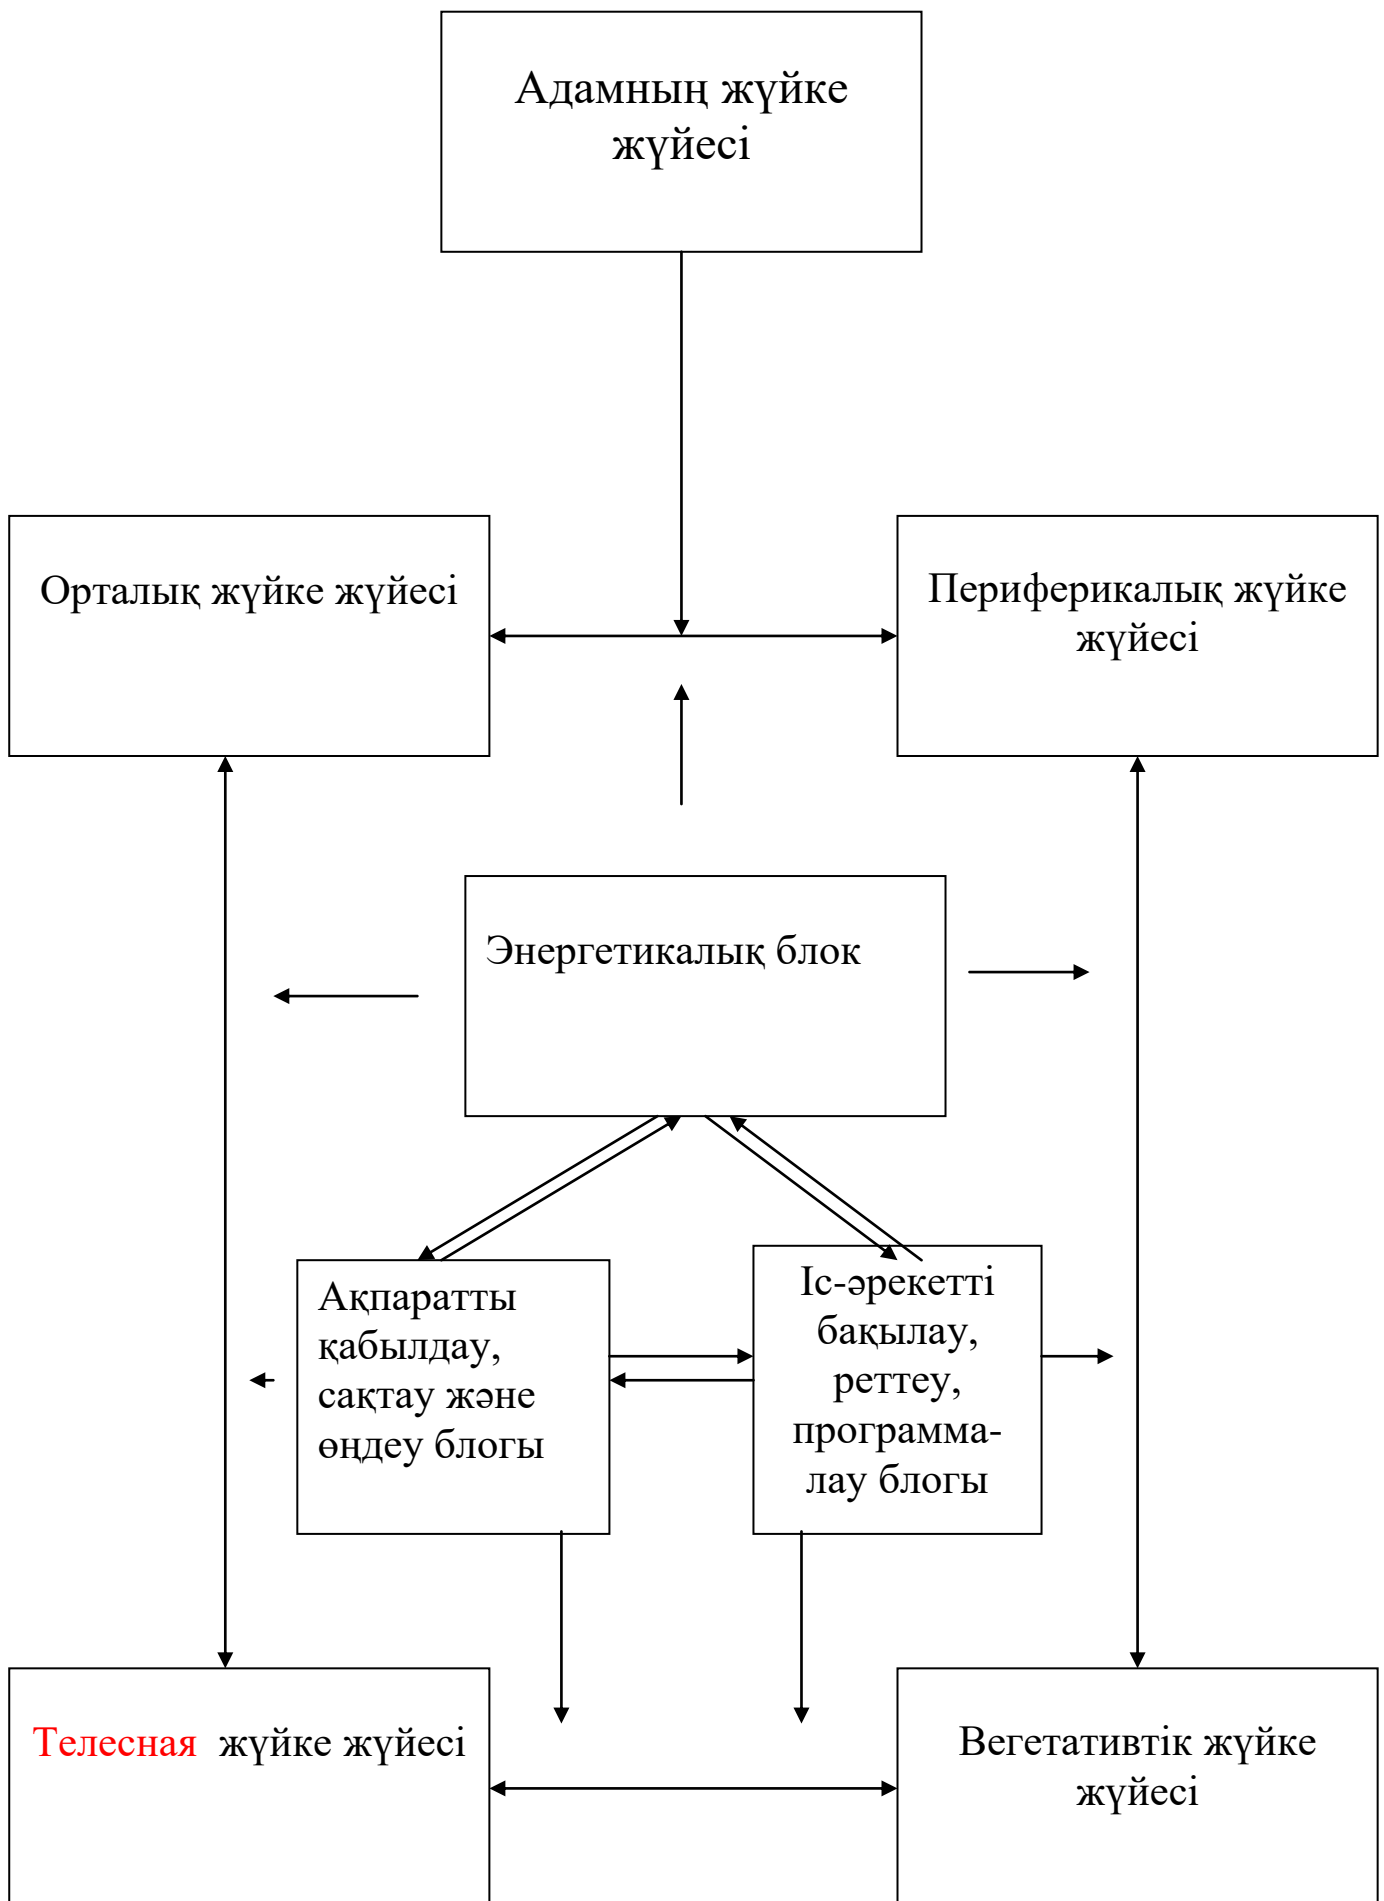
Адамның жүйке жүйесі

Орталық жүйке жүйесі

Перифериқалық жүйке жүйесі

Энергетикалық блок

Ақпаратты қабылдау, сақтау және өңдеу блогы

Іс-әрекетті бақылау, реттеу, программалау блогы

Телесная жүйке жүйесі

Вегетативтік жүйке жүйесі